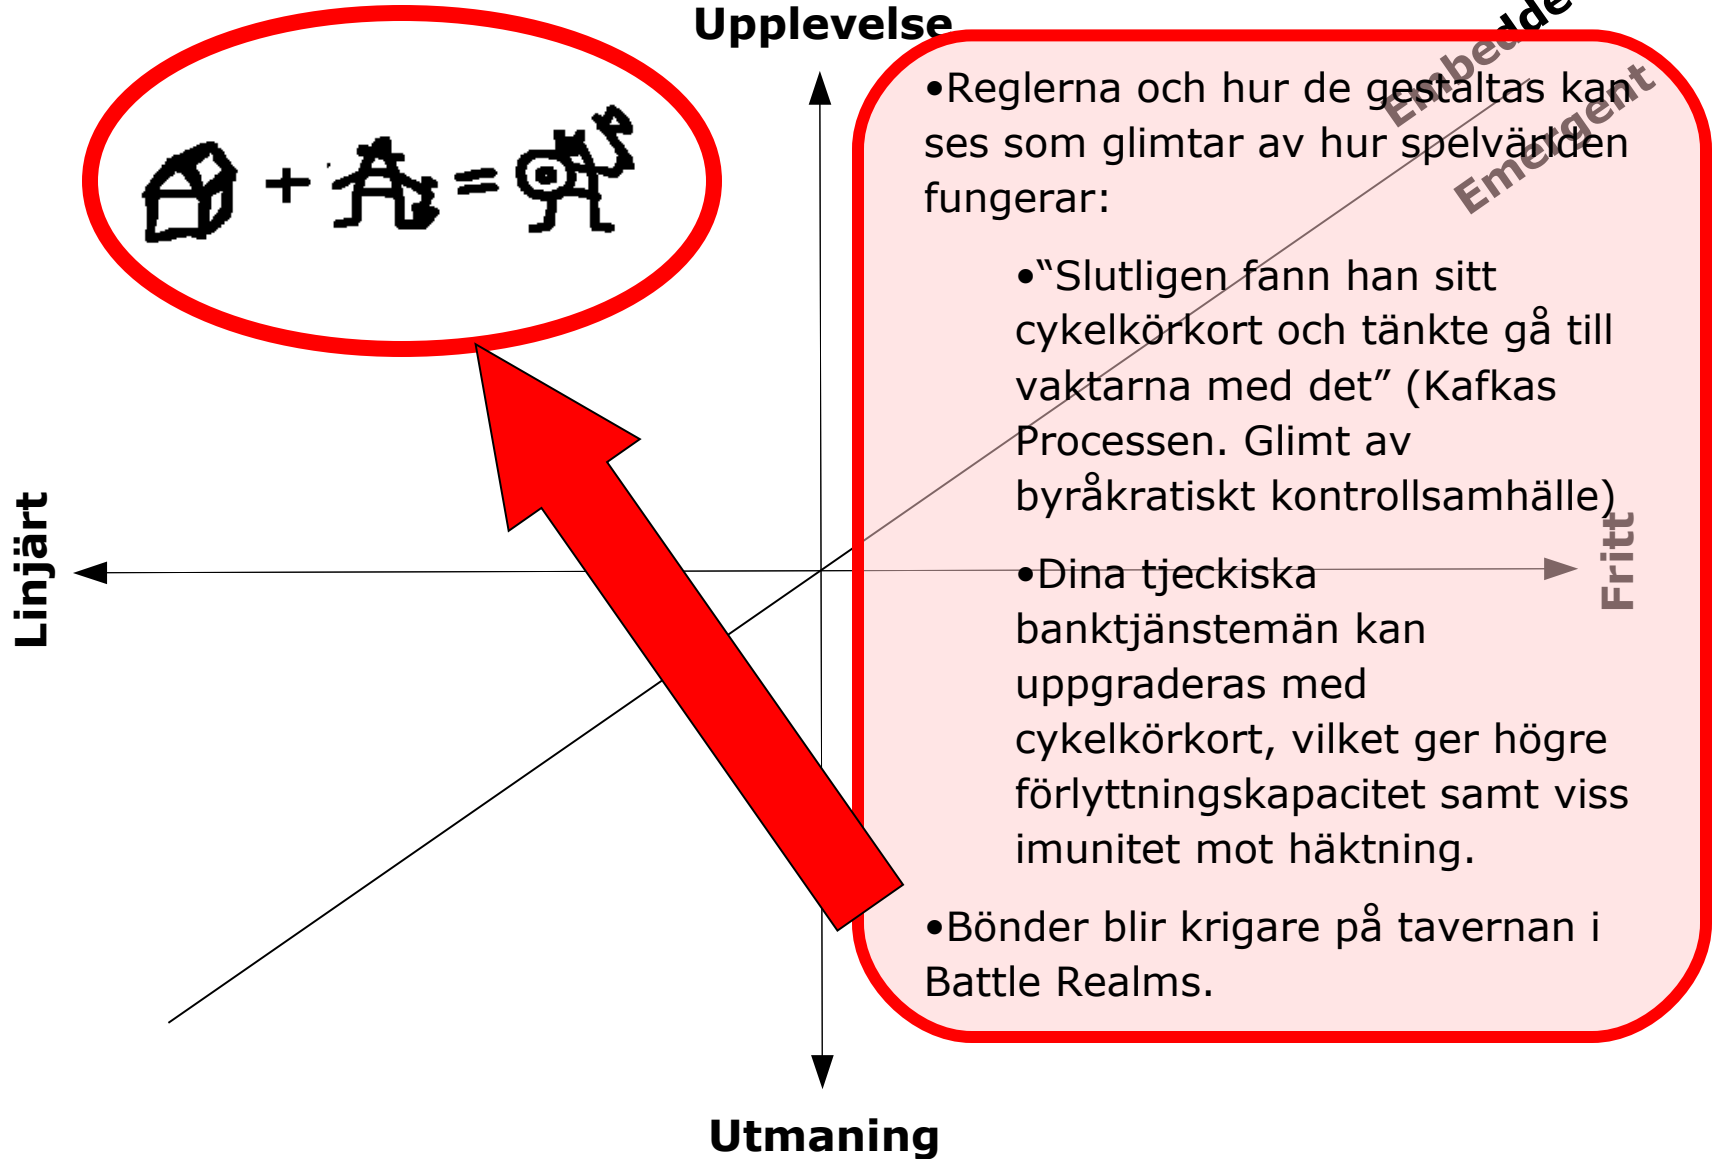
Upplevelse

Inbäddade

Emergent

•Reglerna och hur de gestaltas kan ses som glimtar av hur spelvärlden fungerar:

•"Slutligen fann han sitt cykelkörkort och tänkte gå till vaktarna med det" (Kafkas Processen. Glimt av byråkratiskt kontrollsamhälle)

•Dina tjeckiska banktjänstemän kan uppgraderas med cykelkörkort, vilket ger högre förlyttningskapacitet samt viss imunitet mot häktning.

•Bönder blir krigare på tavernan i Battle Realms.

Linjärt

Fritt

Utmaning